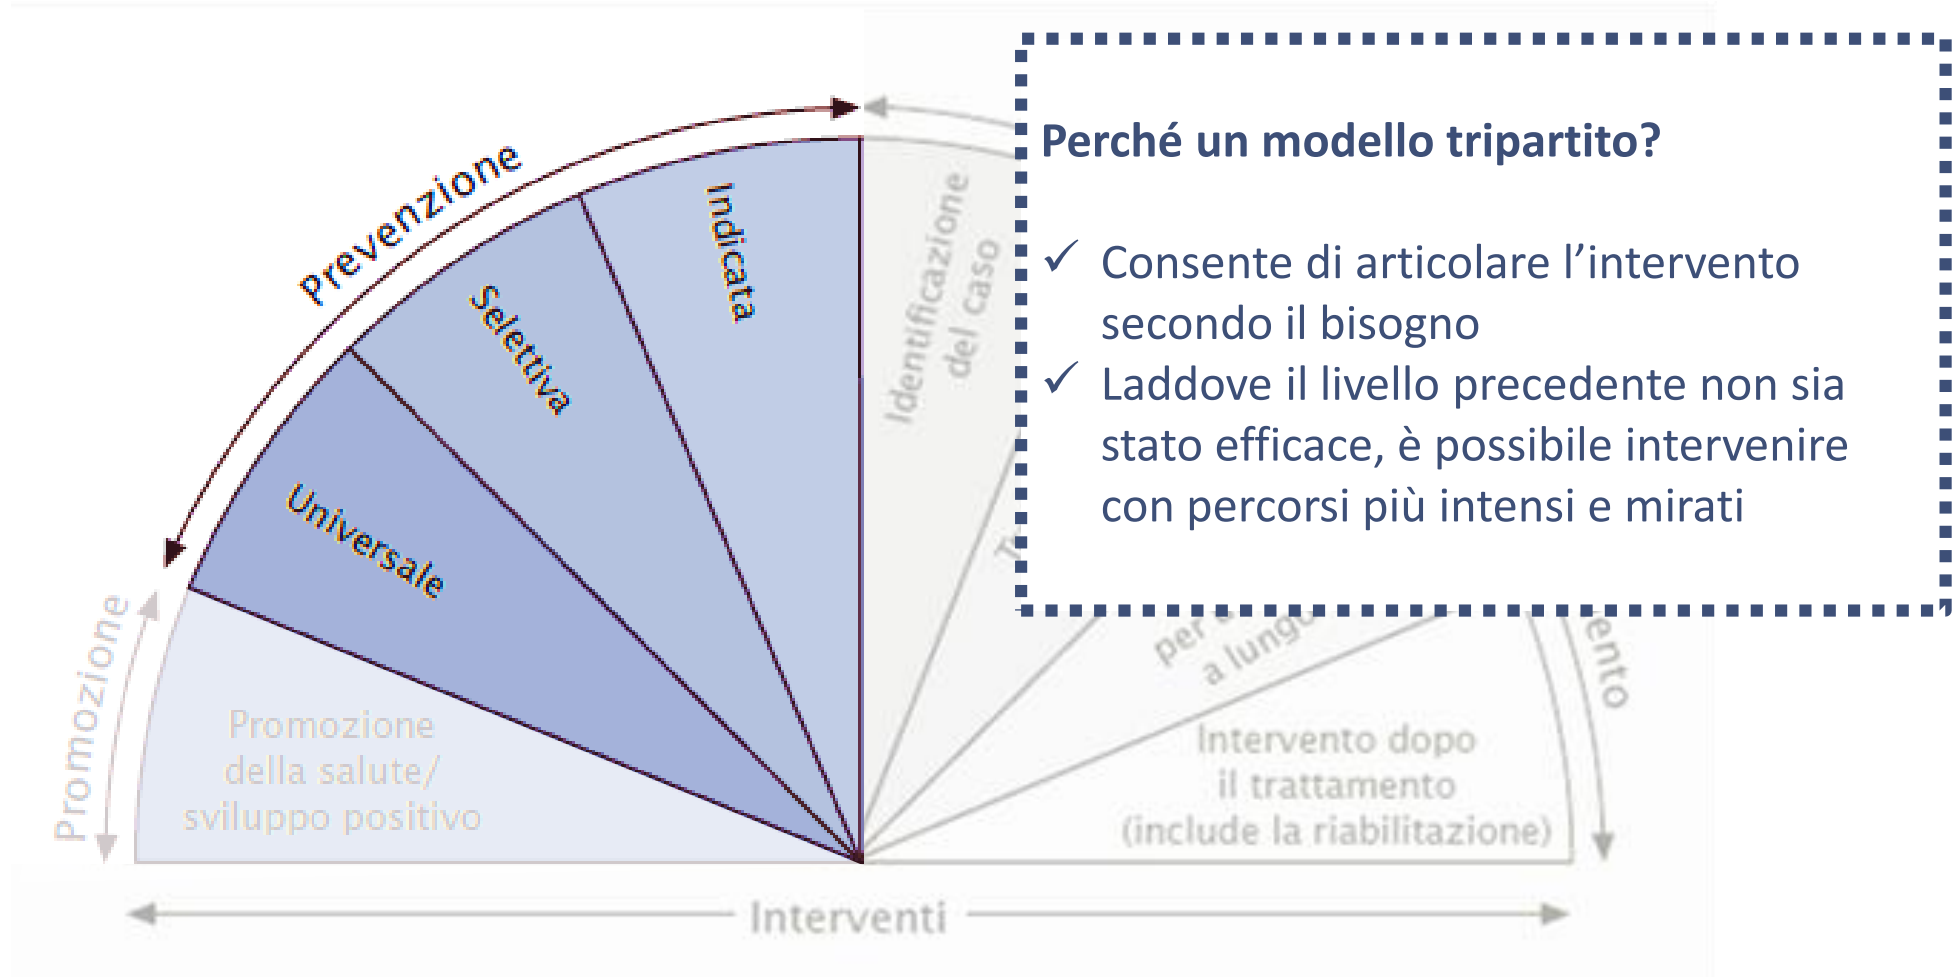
Prevenzione

Indicata

Selettiva

Universale

Promozione

Promozione della salute/ sviluppo positivo

Identificazione del caso

T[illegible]

per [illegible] a lungo

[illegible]ento

Intervento dopo il trattamento (include la riabilitazione)

Interventi

Perché un modello tripartito?

✓ Consente di articolare l'intervento secondo il bisogno

✓ Laddove il livello precedente non sia stato efficace, è possibile intervenire con percorsi più intensi e mirati